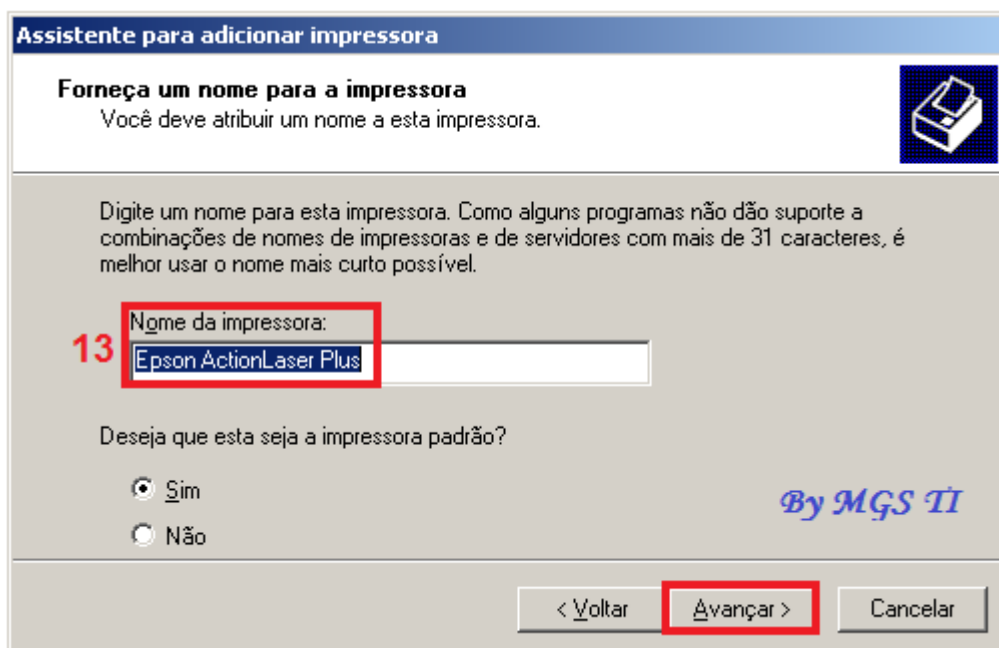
Assistente para adicionar impressora

Forneça um nome para a impressora
Você deve atribuir um nome a esta impressora.

Digite um nome para esta impressora. Como alguns programas não dão suporte a combinações de nomes de impressoras e de servidores com mais de 31 caracteres, é melhor usar o nome mais curto possível.

13

Nome da impressora:

Epson ActionLaser Plus

Deseja que esta seja a impressora padrão?

Sim

Não

By MGS TI

< Voltar

Avançar >

Cancelar